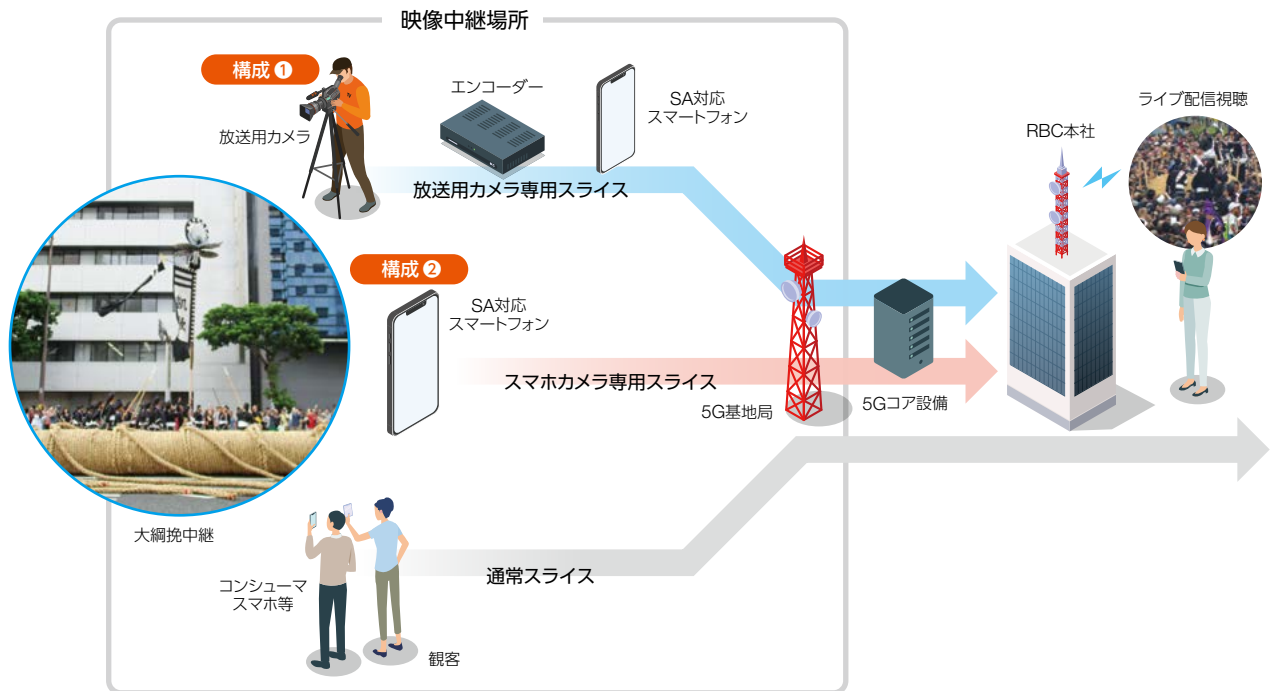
映像中継場所

構成 ❶

放送用カメラ

エンコーダー

SA対応
スマートフォン

放送用カメラ専用スライス

構成 ❷

SA対応
スマートフォン

スマホカメラ専用スライス

5G基地局

5Gコア設備

RBC本社

ライブ配信視聴

大綱挽中継

コンシューマ
スマホ等

通常スライス

観客